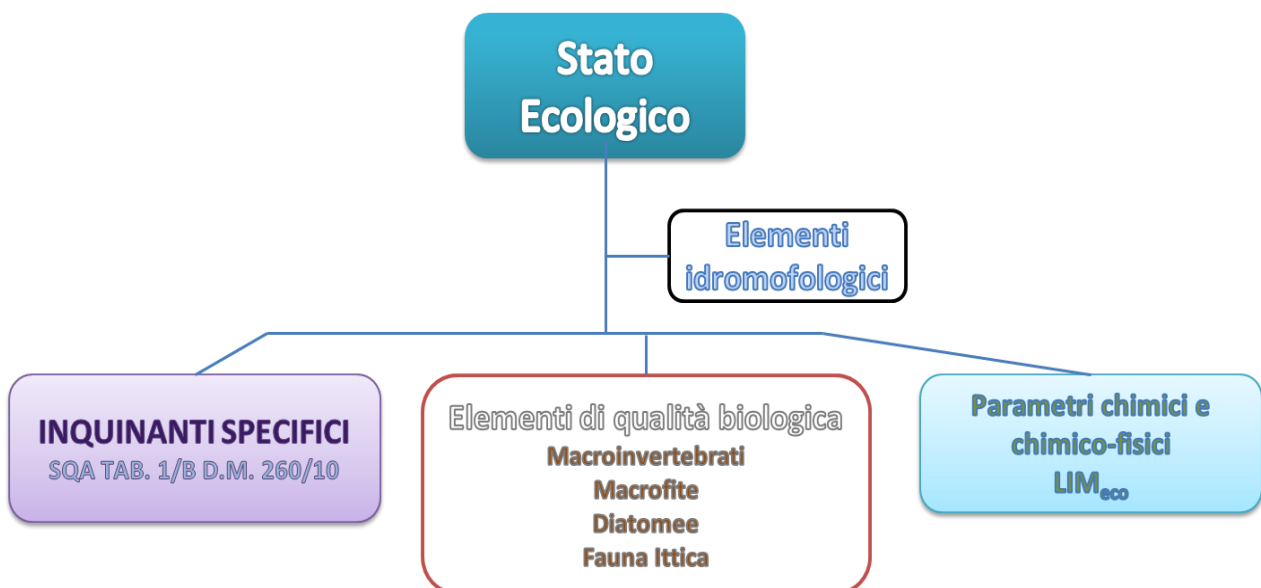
Stato Ecologico

Elementi idromofologici

INQUINANTI SPECIFICI
SQA TAB. 1/B D.M. 260/10

Elementi di qualità biologica
Macroinvertebrati
Macrofite
Diatomee
Fauna Ittica

Parametri chimici e chimico-fisici
LIM$_{eco}$